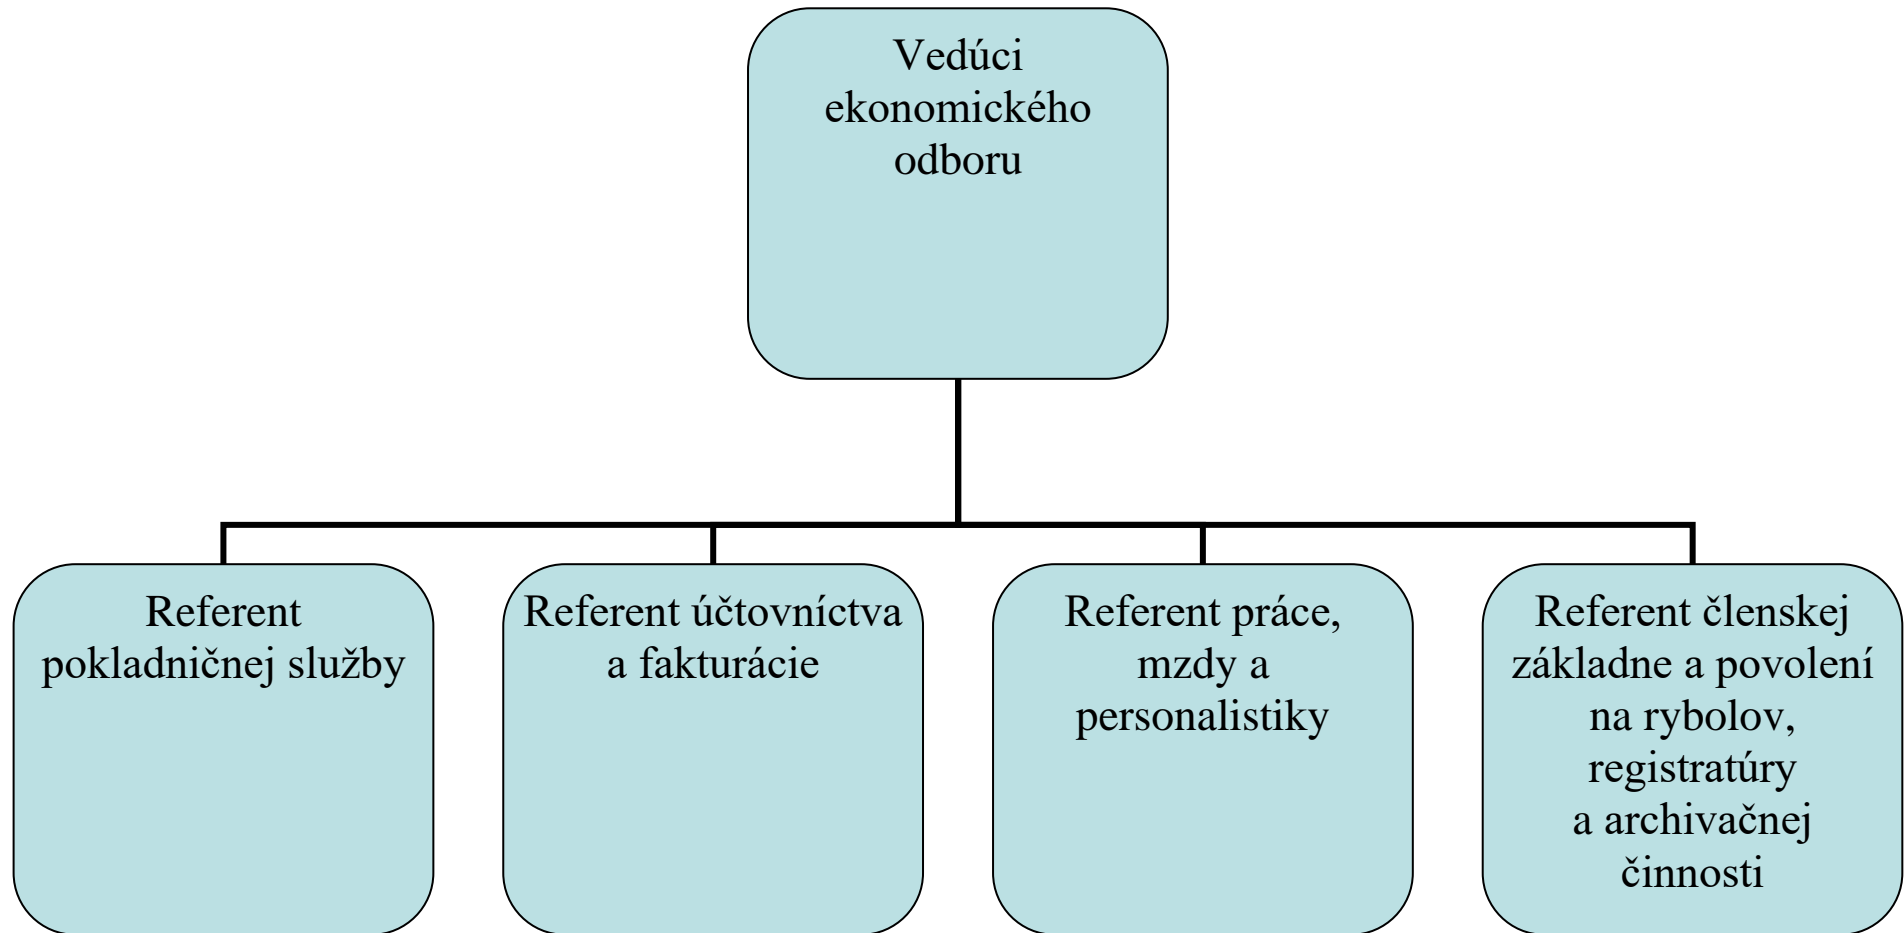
Vedúci ekonomického odboru

Referent pokladničnej služby

Referent účtovníctva a fakturácie

Referent práce, mzdy a personalistiky

Referent členskej základne a povolení na rybolov, registratúry a archivačnej činnosti